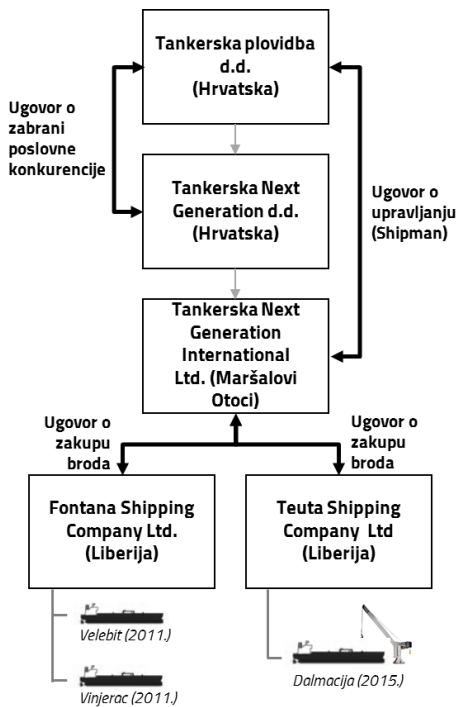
Tankerska plovidba d.d. (Hrvatska)

Ugovor o zabrani poslovne konkurencije

Tankerska Next Generation d.d. (Hrvatska)

Ugovor o upravljanju (Shipman)

Tankerska Next Generation International Ltd. (Maršalovi Otoci)

Ugovor o zakupu broda

Ugovor o zakupu broda

Fontana Shipping Company Ltd. (Liberija)

Teuta Shipping Company Ltd (Liberija)

Velebit (2011.)

Vinjerac (2011.)

Dalmacija (2015.)